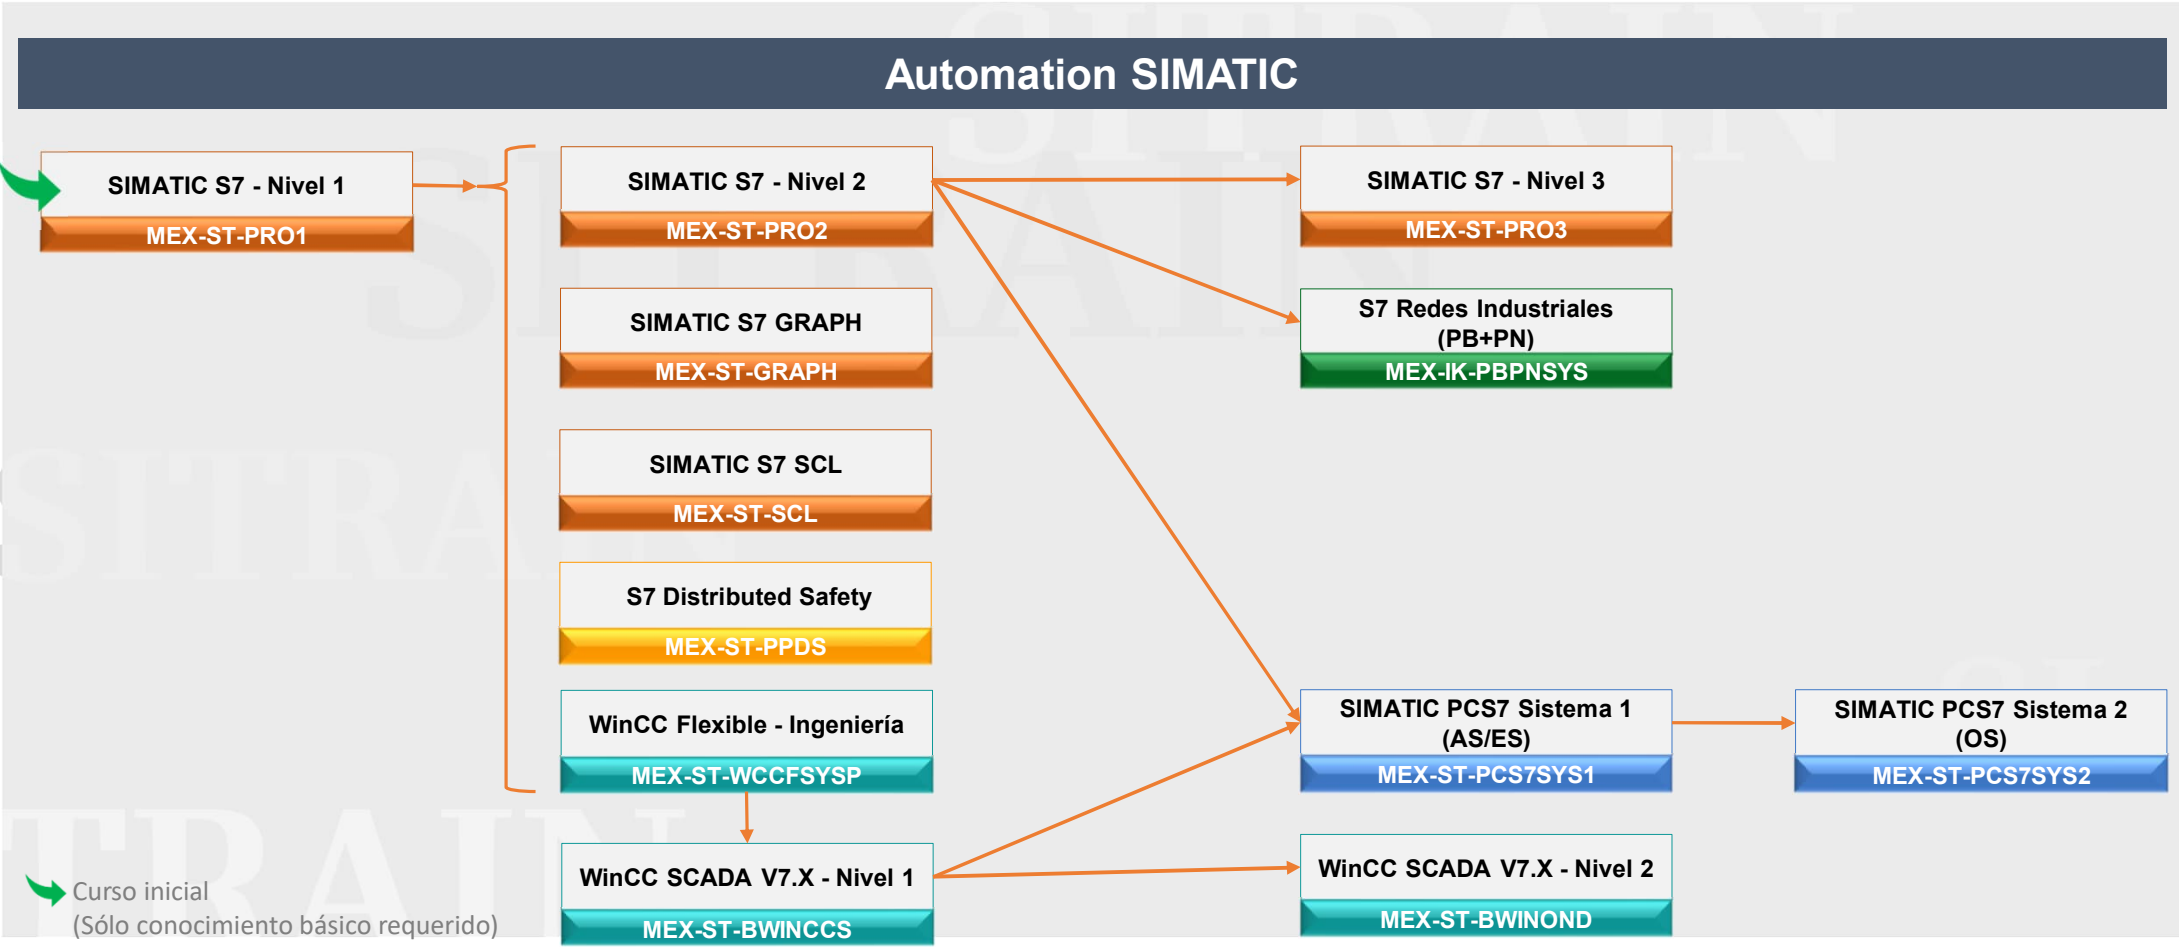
Automation SIMATIC

SIMATIC S7 - Nivel 1
MEX-ST-PRO1

SIMATIC S7 - Nivel 2
MEX-ST-PRO2

SIMATIC S7 GRAPH
MEX-ST-GRAPH

SIMATIC S7 SCL
MEX-ST-SCL

S7 Distributed Safety
MEX-ST-PPDS

WinCC Flexible - Ingeniería
MEX-ST-WCCFSYSP

WinCC SCADA V7.X - Nivel 1
MEX-ST-BWINCCS

SIMATIC S7 - Nivel 3
MEX-ST-PRO3

S7 Redes Industriales (PB+PN)
MEX-IK-PBPNSYS

SIMATIC PCS7 Sistema 1 (AS/ES)
MEX-ST-PCS7SYS1

SIMATIC PCS7 Sistema 2 (OS)
MEX-ST-PCS7SYS2

WinCC SCADA V7.X - Nivel 2
MEX-ST-BWINOND

Curso inicial
(Sólo conocimiento básico requerido)

SITRAIN